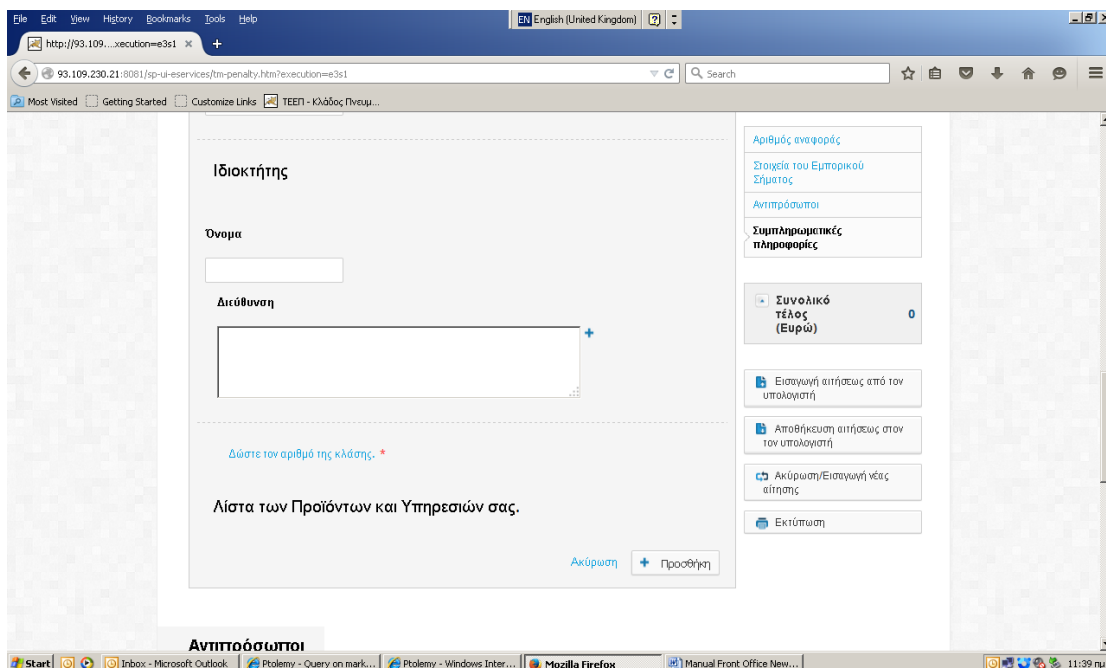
File Edit View History Bookmarks Tools Help
EN English (United Kingdom)
http://93.109....xecution=e3s1 ×
93.109.230.21:8081/sp-ui-eservices/tm-penalty.htm?execution=e3s1
Search
Most Visited Getting Started Customize Links ΤΕΕΠ - Κλάδος Πνευμ...

Ιδιοκτήτης

Όνομα

Διεύθυνση

Δώστε τον αριθμό της κλάσης. *

Λίστα των Προϊόντων και Υπηρεσιών σας.

Ακύρωση
Προσθήκη

Αντιπρόσωποι

Αριθμός αναφοράς
Στοιχεία του Εμπορικού Σήματος
Αντιπρόσωποι
Συμπληρωματικές πληροφορίες

Συνολικό τέλος (Ευρώ) 0

Εισαγωγή αιτήσεως από τον υπολογιστή
Αποθήκευση αιτήσεως στον υπολογιστή
Ακύρωση/Εισαγωγή νέας αίτησης
Εκτύπωση

Start Inbox - Microsoft Outlook Ptolemy - Query on mark... Ptolemy - Windows Inter... Mozilla Firefox Manual Front Office New... 11:39 πμ